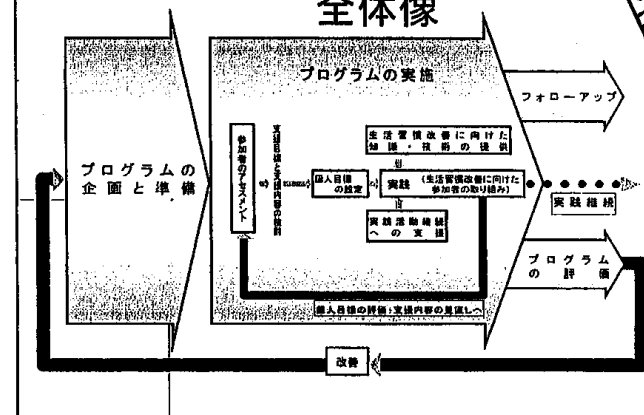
全体像

プログラムの企画と準備

プログラムの実施

参加者のアセスメント

支援目標と支援内容の検討

個人目標の設定

生活習慣改善に向けた知識・技術の提供

実践（生活習慣改善に向けた参加者の取り組み）

実践活動継続への支援

個人目標の評価・支援内容の見直し

フォローアップ

実践継続

プログラムの評価

改善